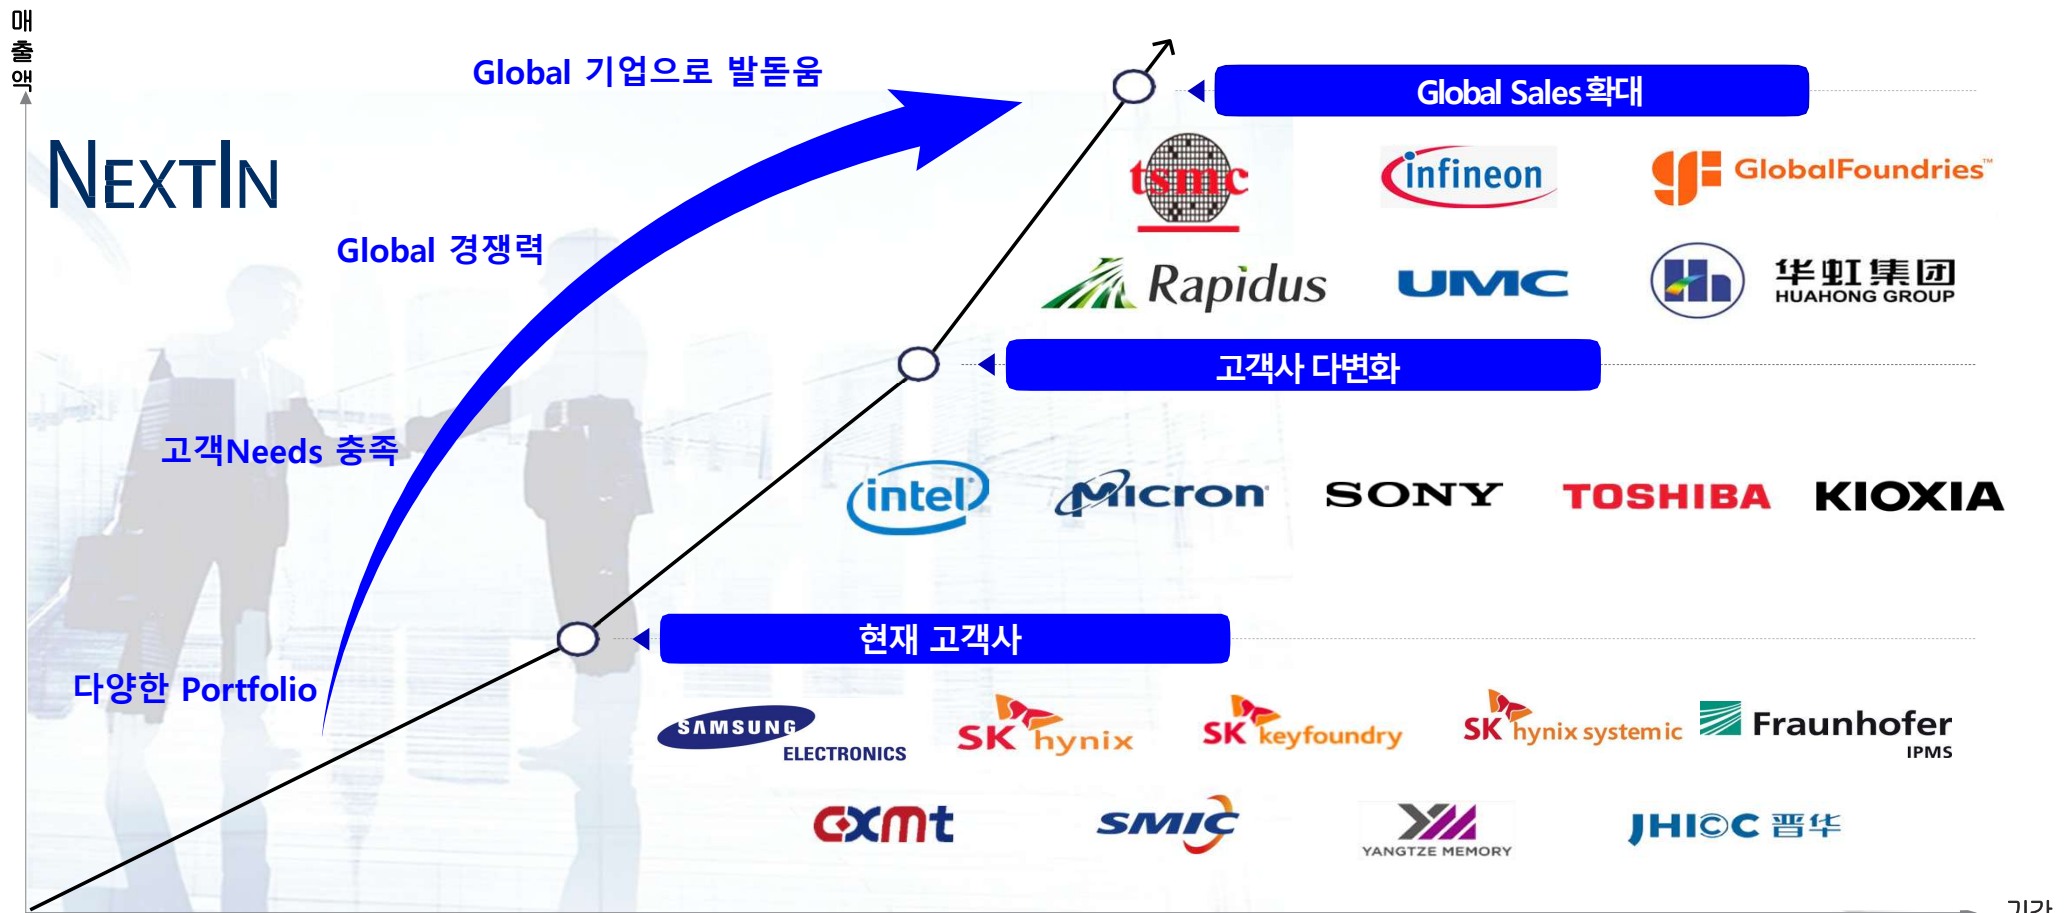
매
출
액

Global 기업으로 발돋움

NEXTIN

Global 경쟁력

고객Needs 충족

다양한 Portfolio

Global Sales확대

tsmc
infineon
GlobalFoundries™
Rapidus
UMC
华虹集团
HUAHONG GROUP

고객사 다변화

intel
Micron
SONY
TOSHIBA
KIOXIA

현재 고객사

SAMSUNG
ELECTRONICS
SK hynix
SK keyfoundry
SK hynix system ic
Fraunhofer
IPMS
cxmt
SMIC
YANGTZE MEMORY
JHICC 晋华

기간